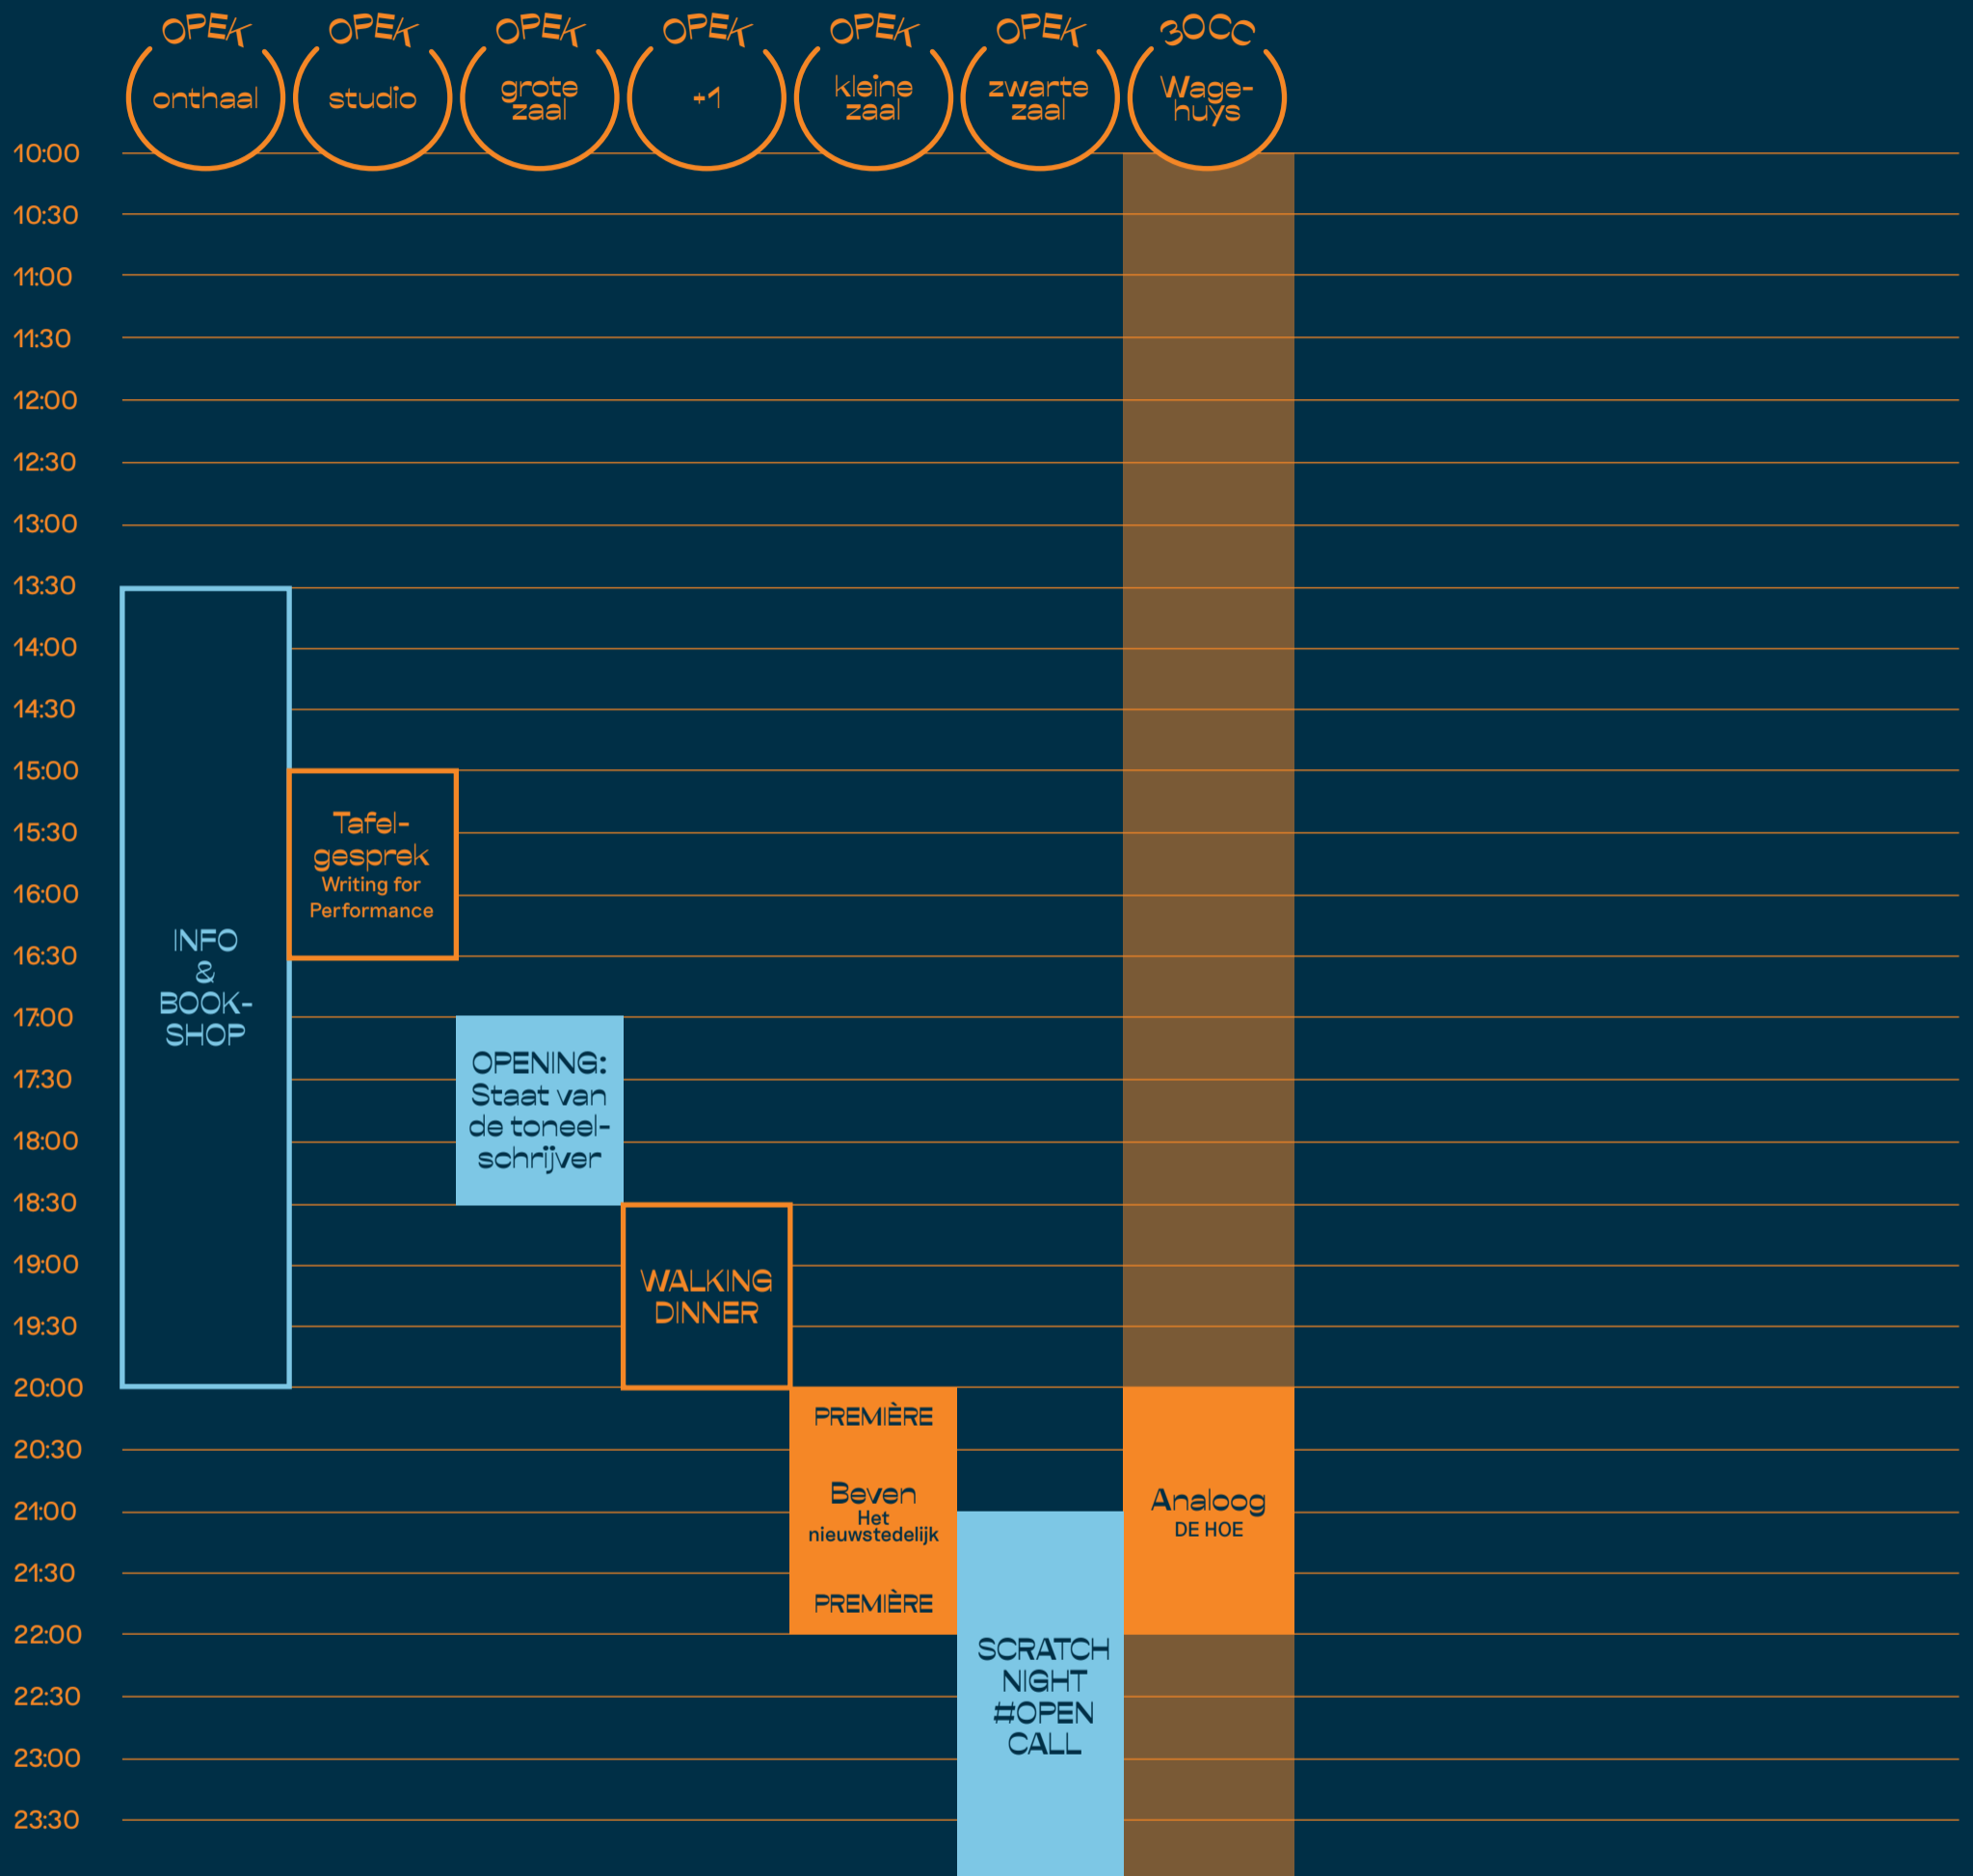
| | OPEK onthaal | OPEK studio | OPEK grote zaal | OPEK +1 | OPEK kleine zaal | OPEK zwarte zaal | 30CC Wagehuys |
|---|---|---|---|---|---|---|---|
| 10:00 | | | | | | | |
| 10:30 | | | | | | | |
| 11:00 | | | | | | | |
| 11:30 | | | | | | | |
| 12:00 | | | | | | | |
| 12:30 | | | | | | | |
| 13:00 | | | | | | | |
| 13:30 | INFO & BOOKSHOP | | | | | | |
| 14:00 | | | | | | | |
| 14:30 | | | | | | | |
| 15:00 | | Tafelgesprek Writing for Performance | | | | | |
| 15:30 | | | | | | | |
| 16:00 | | | | | | | |
| 16:30 | | | | | | | |
| 17:00 | | | OPENING: Staat van de toneelschrijver | | | | |
| 17:30 | | | | | | | |
| 18:00 | | | | | | | |
| 18:30 | | | | WALKING DINNER | | | |
| 19:00 | | | | | | | |
| 19:30 | | | | | | | |
| 20:00 | | | | | PREMIÈRE Beven Het nieuwstedelijk PREMIÈRE | | Analoog DE HOE |
| 20:30 | | | | | | | |
| 21:00 | | | | | | SCRATCH NIGHT #OPEN CALL | |
| 21:30 | | | | | | | |
| 22:00 | | | | | | | |
| 22:30 | | | | | | | |
| 23:00 | | | | | | | |
| 23:30 | | | | | | | |